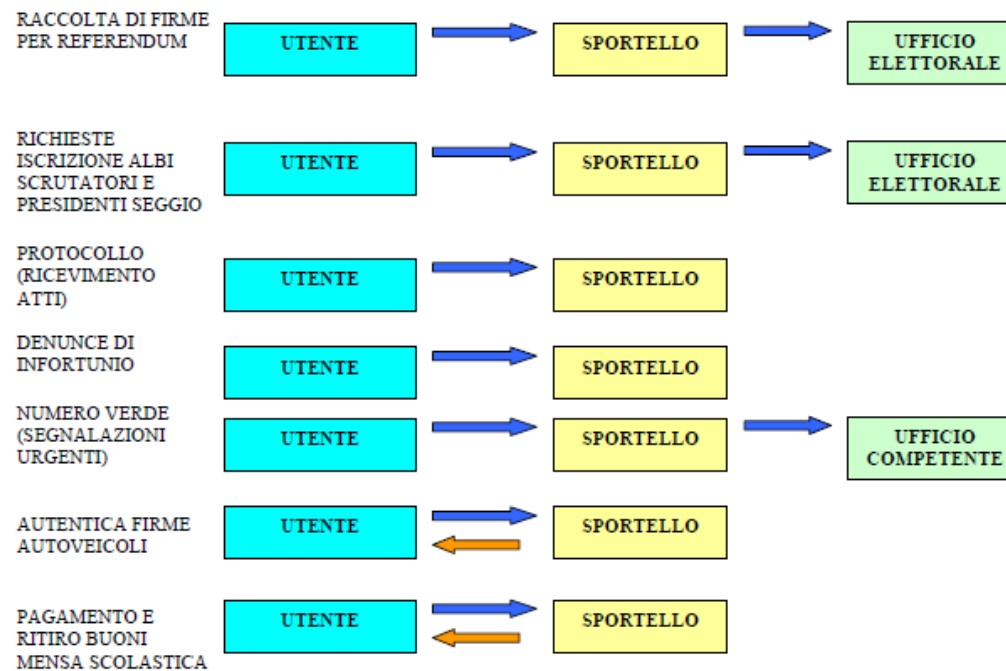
RACCOLTA DI FIRME PER REFERENDUM

UTENTE

SPORTELLO

UFFICIO ELETTORALE

RICHIESTE ISCRIZIONE ALBI SCRUTATORI E PRESIDENTI SEGGIO

UTENTE

SPORTELLO

UFFICIO ELETTORALE

PROTOCOLLO (RICEVIMENTO ATTI)

UTENTE

SPORTELLO

DENUNCE DI INFORTUNIO

UTENTE

SPORTELLO

NUMERO VERDE (SEGNALAZIONI URGENTI)

UTENTE

SPORTELLO

UFFICIO COMPETENTE

AUTENTICA FIRME AUTOVEICOLI

UTENTE

SPORTELLO

PAGAMENTO E RITIRO BUONI MENSA SCOLASTICA

UTENTE

SPORTELLO